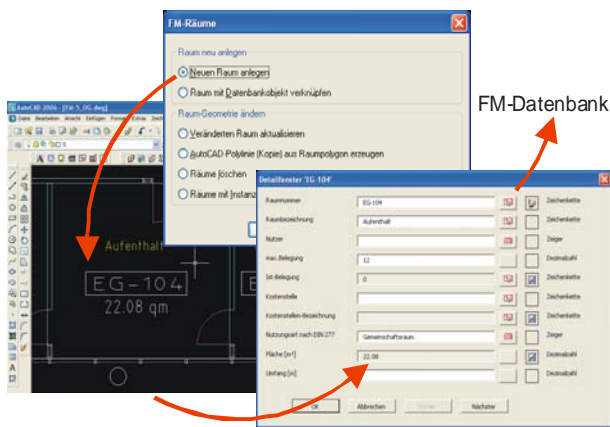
FM-Räume

Raum neu anlegen

Neuen Raum anlegen

Raum mit Datenbankobjekt verknüpfen

Raum-Geometrie ändern

Veränderten Raum aktualisieren

AutoCAD-Polylinie (Kopie) aus Raumpolygon erzeugen

Räume löschen

Räume mit Instanz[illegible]

AutoCAD 2006 - [Fit-1_OG.dwg]

Datei Bearbeiten Ansicht Einfügen Format Extras Zeich

Aufenthalt

EG-104

22.08 qm

FM-Datenbank

Detailfenster 'EG-104'

| | | | |
|---|---|---|---|
| Raumnummer | EG-104 | | Zeichenkette |
| Raumbezeichnung | Aufenthalt | | Zeichenkette |
| Nutzer | | | Zeiger |
| max. Belegung | 12 | | Dezimalzahl |
| Ist-Belegung | 0 | | Zeichenkette |
| Kostenstelle | | | Zeichenkette |
| Kostenstellen-Bezeichnung | | | Zeichenkette |
| Nutzungsart nach DIN 277 | Gemeinschaftsraum | | Zeiger |
| Fläche [m²] | 22.08 | | Dezimalzahl |
| Umfang [m] | | | Dezimalzahl |

OK Abbrechen Vorher Nächster